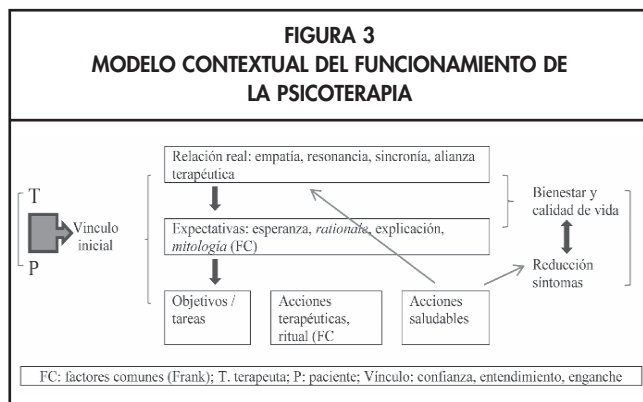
FIGURA 3
MODELO CONTEXTUAL DEL FUNCIONAMIENTO DE LA PSICOTERAPIA

T

P

Vínculo inicial

Relación real: empatía, resonancia, sincronía, alianza terapéutica

Expectativas: esperanza, *rationale*, explicación, *mitología* (FC)

Objetivos / tareas

Acciones terapéuticas, ritual (FC

Acciones saludables

Bienestar y calidad de vida

Reducción síntomas

FC: factores comunes (Frank); T. terapeuta; P: paciente; Vínculo: confianza, entendimiento, enganche